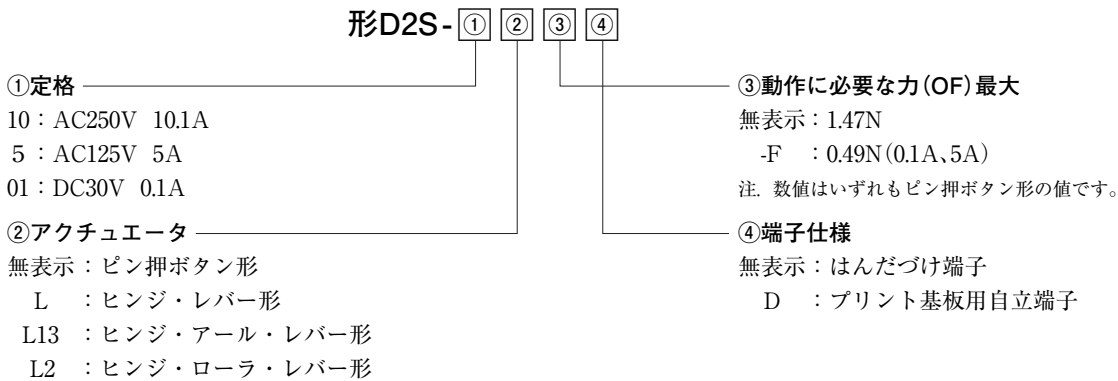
形D2S - ① ② ③ ④

①定格
10：AC250V 10.1A
5：AC125V 5A
01：DC30V 0.1A

②アクチュエータ
無表示：ピン押ボタン形
L ：ヒンジ・レバー形
L13 ：ヒンジ・アール・レバー形
L2 ：ヒンジ・ローラ・レバー形

③動作に必要な力（OF）最大
無表示：1.47N
-F ：0.49N（0.1A、5A）
注. 数値はいずれもピン押ボタン形の値です。

④端子仕様
無表示：はんだづけ端子
D ：プリント基板用自立端子